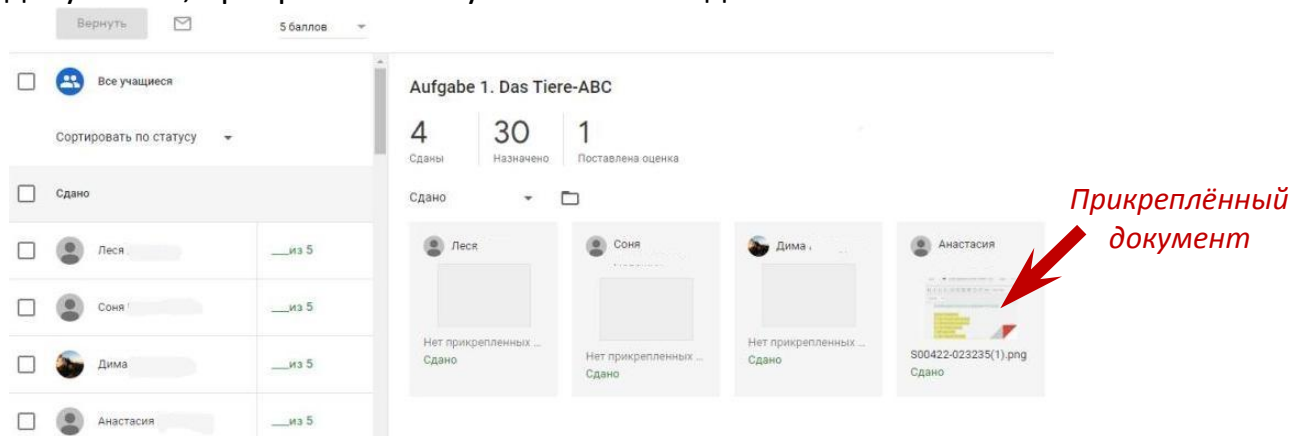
Вернуть

5 баллов

Все учащиеся

Сортировать по статусу

Сдано

Леся __из 5

Соня __из 5

Дима __из 5

Анастасия __из 5

Aufgabe 1. Das Tiere-ABC

4 Сданы

30 Назначено

1 Поставлена оценка

Сдано

Леся
Нет прикрепленных ...
Сдано

Соня
Нет прикрепленных ...
Сдано

Дима
Нет прикрепленных ...
Сдано

Анастасия
S00422-023235(1).png
Сдано

Прикреплённый документ